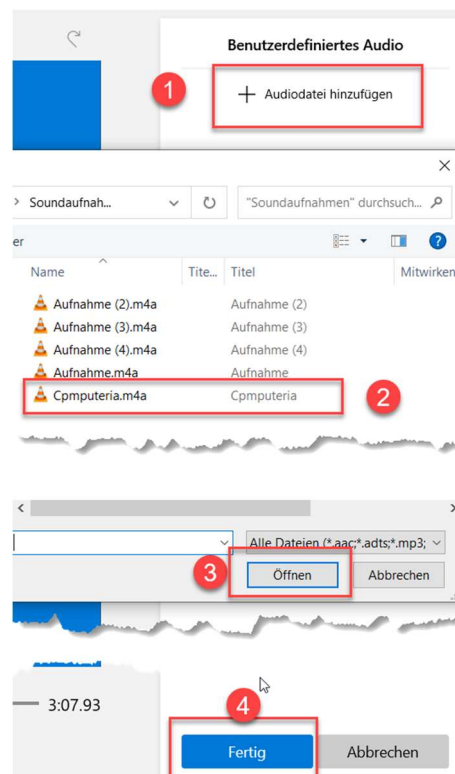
Benutzerdefiniertes Audio

1

+ Audiodatei hinzufügen

×

> Soundaufnah...

"Soundaufnahmen" durchsuch...

er

?

| Name | Tite... | Titel | Mitwirken |
|---|---|---|---|
| Aufnahme (2).m4a | | Aufnahme (2) | |
| Aufnahme (3).m4a | | Aufnahme (3) | |
| Aufnahme (4).m4a | | Aufnahme (4) | |
| Aufnahme.m4a | | Aufnahme | |
| Cpmputeria.m4a | | Cpmputeria | |

2

Alle Dateien (*.aac;*.adts;*.mp3;

3

Öffnen

Abbrechen

3:07.93

4

Fertig

Abbrechen